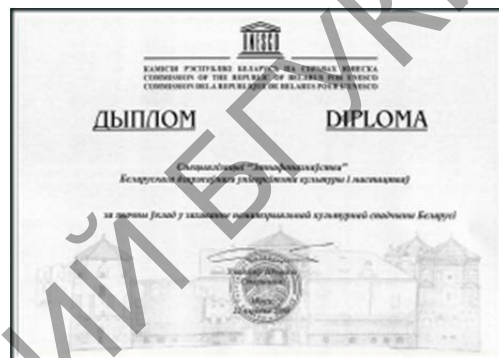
UNESCO

КАМІСІЯ РЭСПУБЛІКІ БЕЛАРУСЬ ПА СПРАВАХ ЮНЕСКА
COMMISSION OF THE REPUBLIC OF BELARUS FOR UNESCO
COMMISSION DE LA REPUBLIQUE DU BELARUS POUR L'UNESCO

ДЫПЛОМ DIPLOMA

Спецыяльнасць "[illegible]"
Беларускага дзяржаўнага ўніверсітэта культуры і мастацтваў

за значны ўклад у захаванне нематэрыяльнай культурнай спадчыны Беларусі

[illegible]

ИЙ БГУК